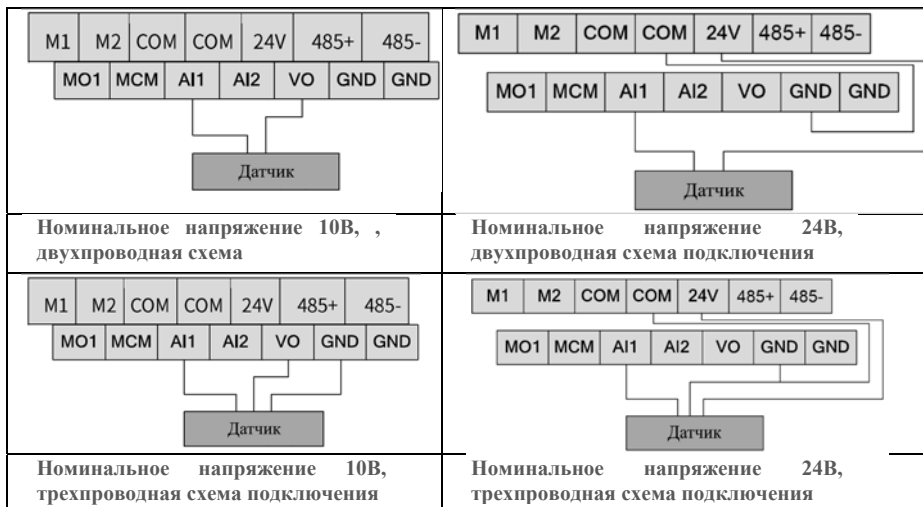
| M1 M2 COM COM 24V 485+ 485- MO1 MCM AI1 AI2 VO GND GND Датчик | M1 M2 COM COM 24V 485+ 485- MO1 MCM AI1 AI2 VO GND GND Датчик |
|---|---|
| Номинальное напряжение 10В, , двухпроводная схема | Номинальное напряжение 24В, двухпроводная схема подключения |
| M1 M2 COM COM 24V 485+ 485- MO1 MCM AI1 AI2 VO GND GND Датчик | M1 M2 COM COM 24V 485+ 485- MO1 MCM AI1 AI2 VO GND GND Датчик |
| Номинальное напряжение 10В, трехпроводная схема подключения | Номинальное напряжение 24В, трехпроводная схема подключения |